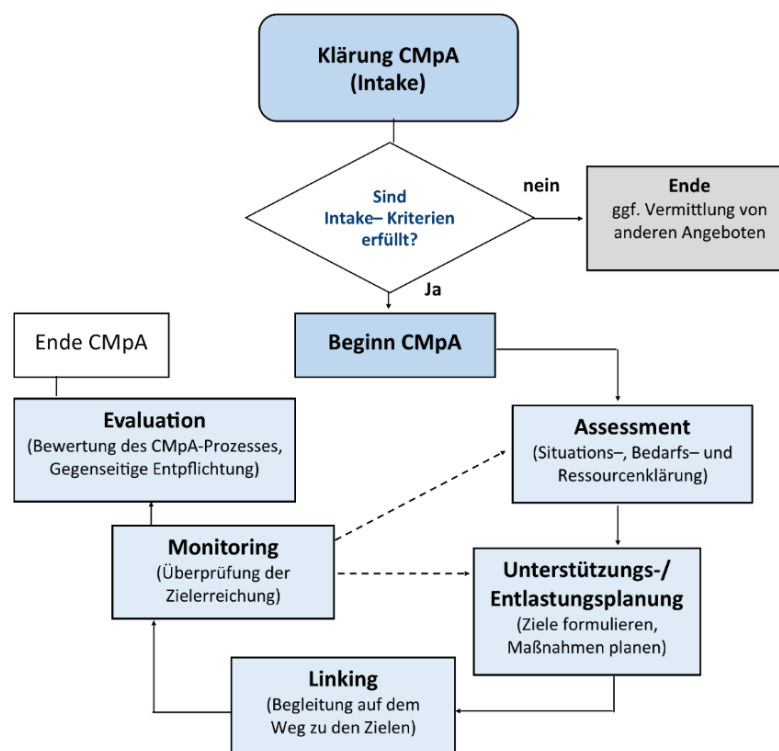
Klärung CMpA
(Intake)

Sind
Intake– Kriterien
erfüllt?

nein

Ende
ggf. Vermittlung von anderen Angeboten

Ja

Ende CMpA

Beginn CMpA

Evaluation
(Bewertung des CMpA-Prozesses, Gegenseitige Entpflichtung)

Assessment
(Situations–, Bedarfs– und Ressourcenklärung)

Monitoring
(Überprüfung der Zielerreichung)

Unterstützungs-/
Entlastungsplanung
(Ziele formulieren, Maßnahmen planen)

Linking
(Begleitung auf dem Weg zu den Zielen)